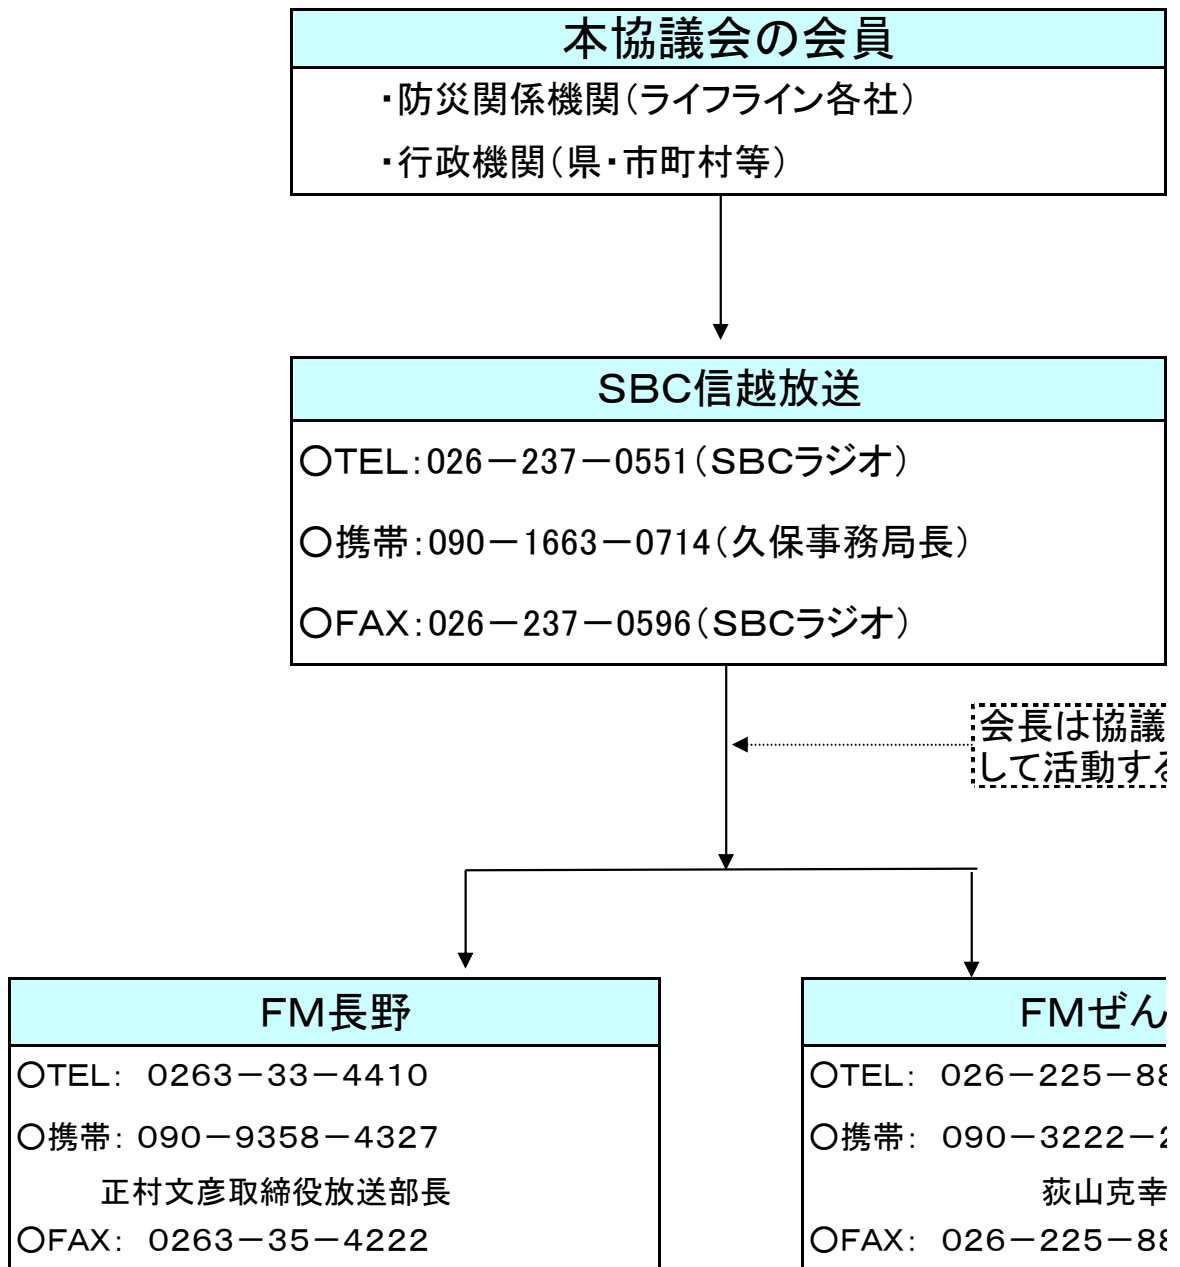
本協議会の会員

・防災関係機関（ライフライン各社）

・行政機関（県・市町村等）

SBC信越放送

○TEL：026－237－0551（SBCラジオ）

○携帯：090－1663－0714（久保事務局長）

○FAX：026－237－0596（SBCラジオ）

会長は協議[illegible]
して活動す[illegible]

FM長野

○TEL：0263－33－4410

○携帯：090－9358－4327

正村文彦取締役放送部長

○FAX：0263－35－4222

FMぜん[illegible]

○TEL：026－225－8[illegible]

○携帯：090－3222－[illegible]

荻山克幸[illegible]

○FAX：026－225－8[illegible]